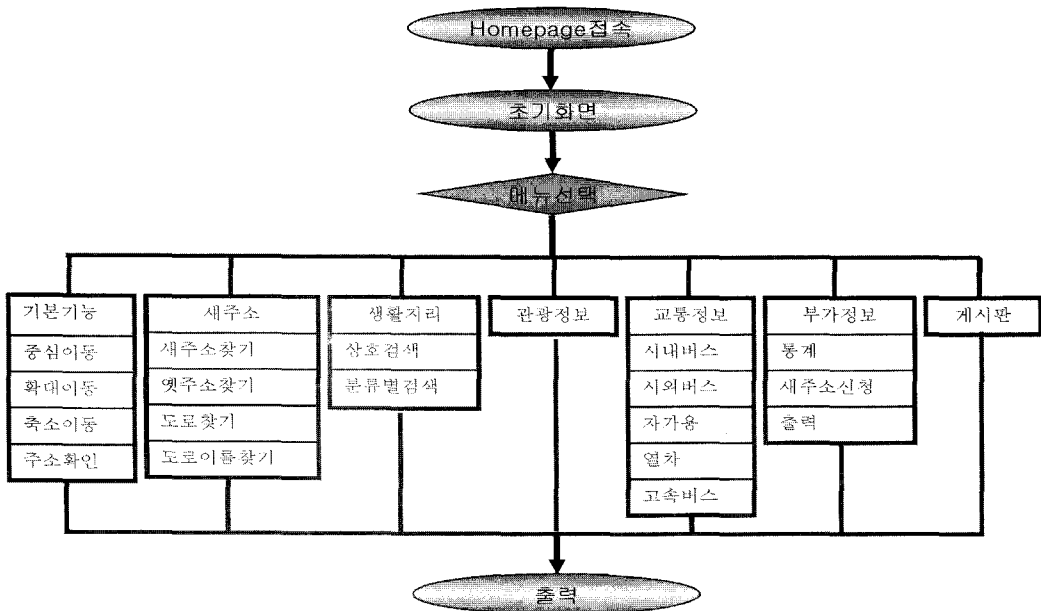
Homepage접속

초기화면

메뉴선택

기본기능
중심이동
확대이동
축소이동
주소확인

새주소
새주소찾기
옛주소찾기
도로찾기
도로이름찾기

생활지리
상호검색
분류별검색

관광정보

교통정보
시내버스
시외버스
자가용
열차
고속버스

부가정보
통계
새주소신청
출력

게시판

출력